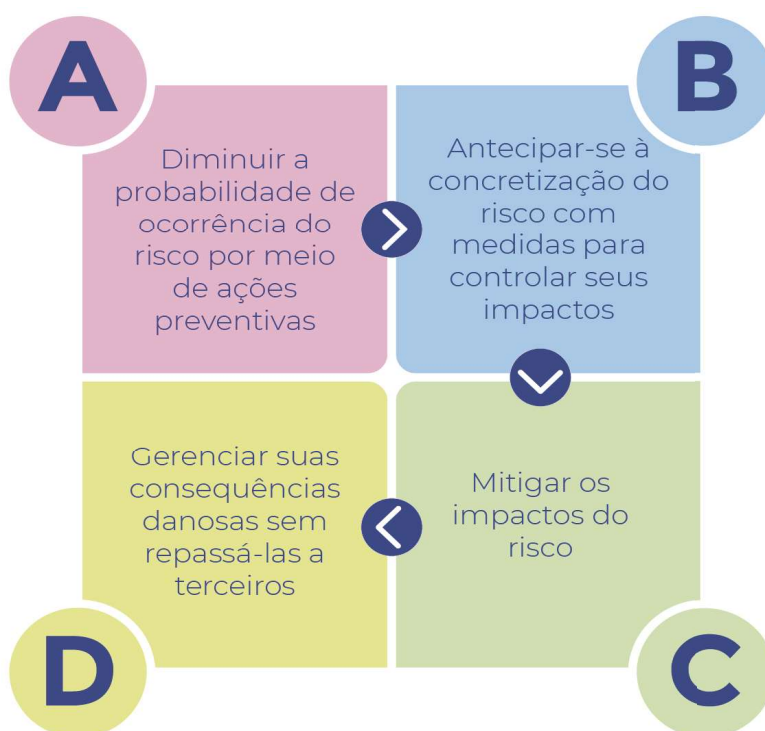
A

Diminuir a probabilidade de ocorrência do risco por meio de ações preventivas

B

Antecipar-se à concretização do risco com medidas para controlar seus impactos

C

Mitigar os impactos do risco

D

Gerenciar suas consequências danosas sem repassá-las a terceiros